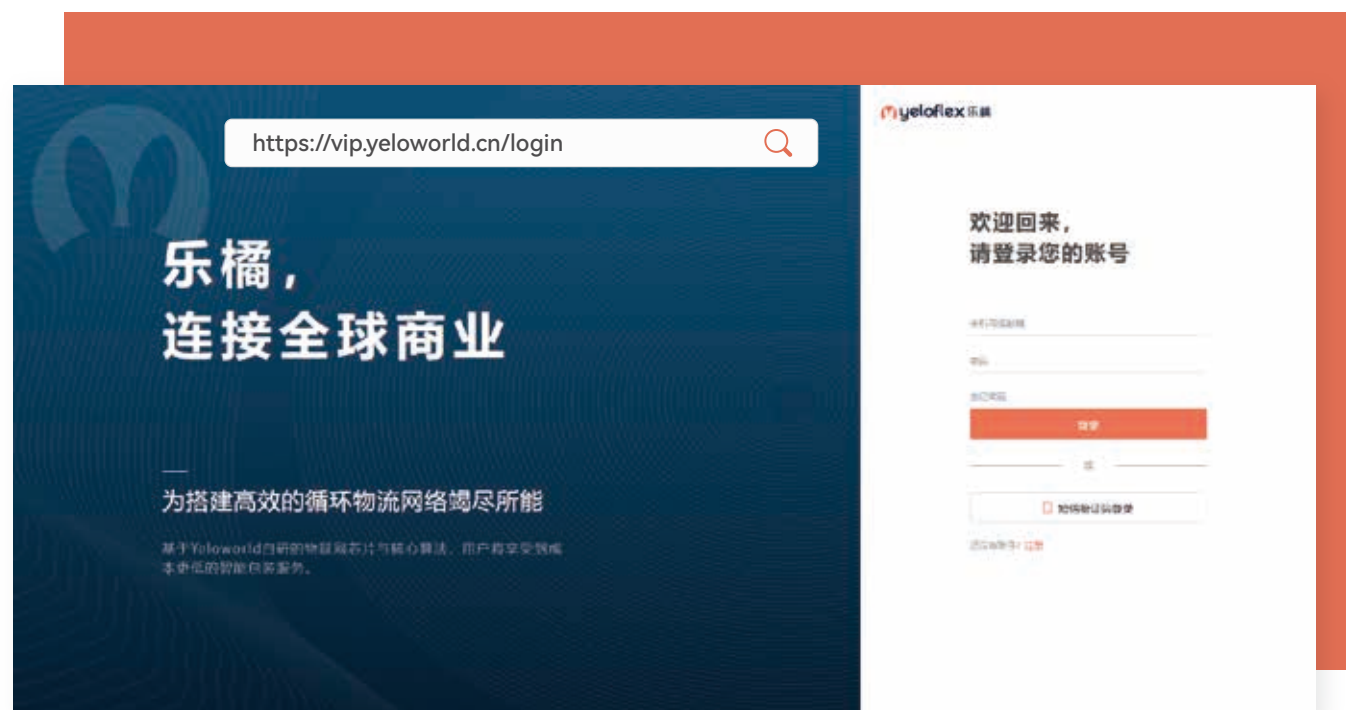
https://vip.yeloworld.cn/login

乐橘，
连接全球商业

为搭建高效的循环物流网络竭尽所能

基于Yeloworld自研的物联网芯片与核心算法，用户将享受领先成本更低的智能包装服务。

yeloflex 乐橘

欢迎回来，
请登录您的账号

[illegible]

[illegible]

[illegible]

登录

或

短信验证码登录

还没有账号？注册